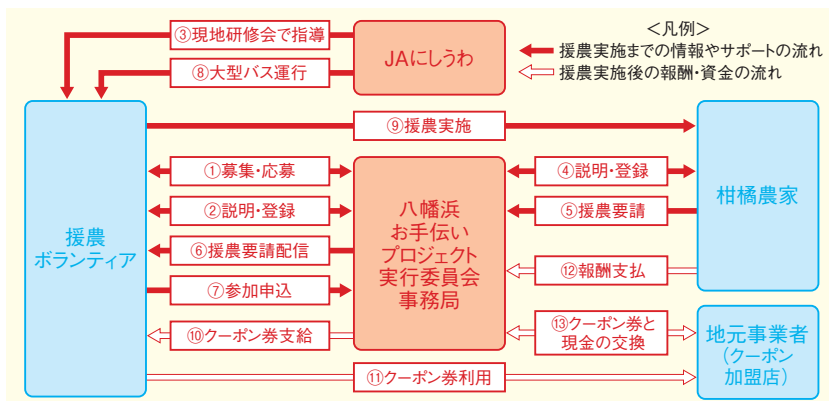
＜凡例＞
援農実施までの情報やサポートの流れ
援農実施後の報酬・資金の流れ

③現地研修会で指導
⑧大型バス運行
JAにしうわ

⑨援農実施

援農
ボランティア

①募集・応募
②説明・登録
⑥援農要請配信
⑦参加申込
⑩クーポン券支給

八幡浜
お手伝い
プロジェクト
実行委員会
事務局

④説明・登録
⑤援農要請
⑫報酬支払
⑬クーポン券と現金の交換

柑橘農家

地元事業者
（クーポン
加盟店）

⑪クーポン券利用